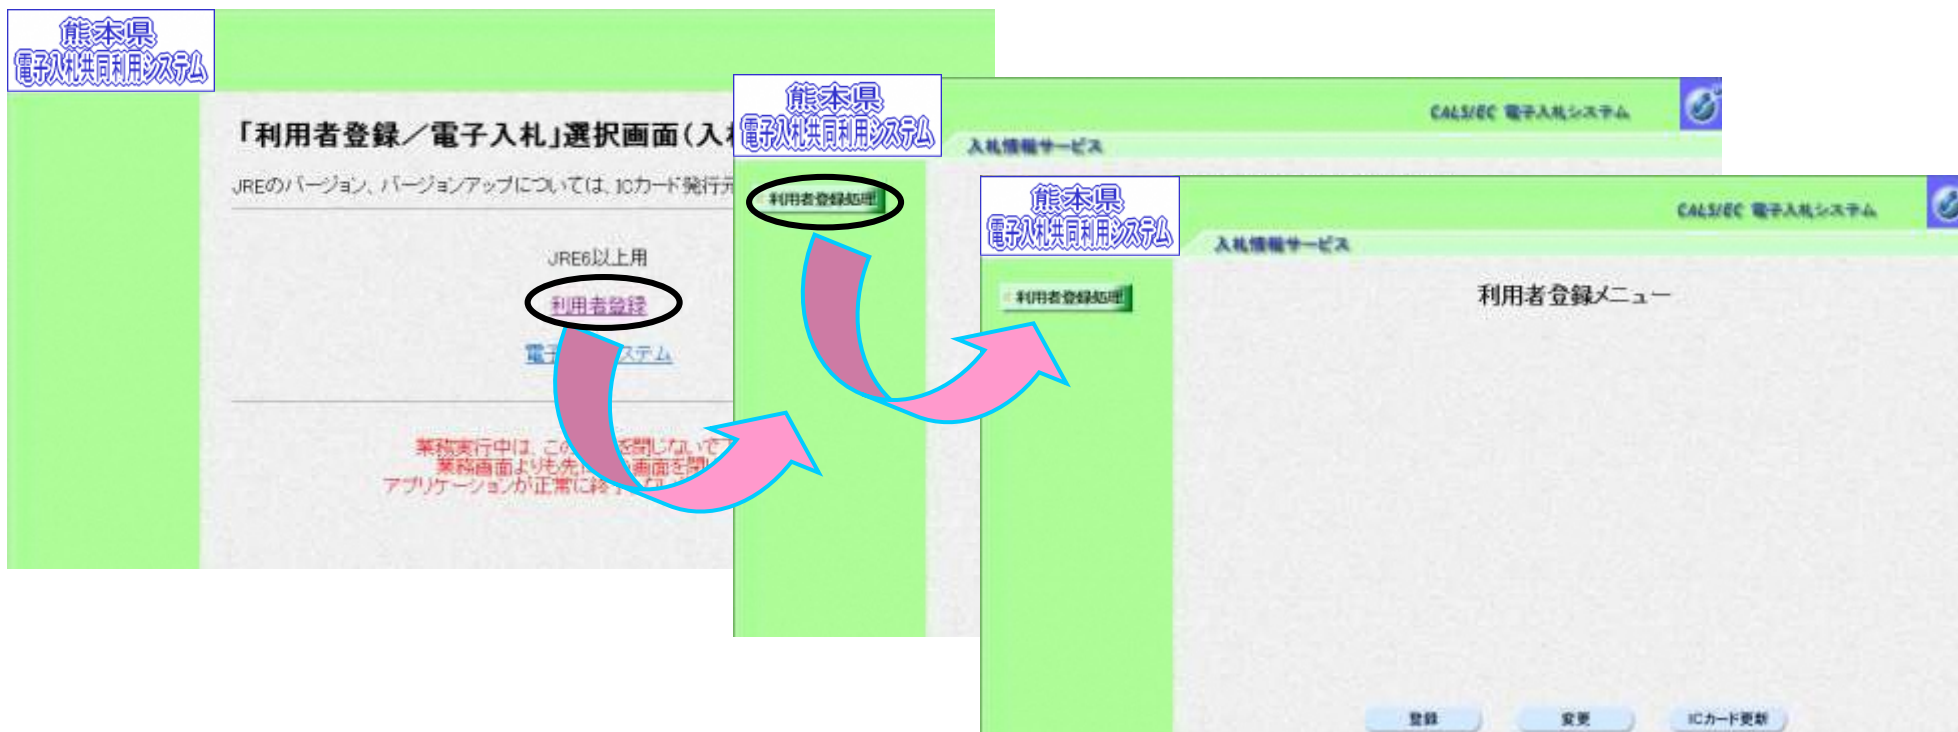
熊本県
電子入札共同利用システム

「利用者登録／電子入札」選択画面（入札

JREのバージョン、バージョンアップについては、ICカード発行元

JRE6以上用

利用者登録

電子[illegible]ステム

業務実行中は、この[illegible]を閉じないで
業務画面よりも先に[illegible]画面を閉
アプリケーションが正常に終了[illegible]

熊本県
電子入札共同利用システム

CALS/EC 電子入札システム

入札情報サービス

利用者登録処理

熊本県
電子入札共同利用システム

CALS/EC 電子入札システム

入札情報サービス

利用者登録処理

利用者登録メニュー

登録

変更

ICカード更新